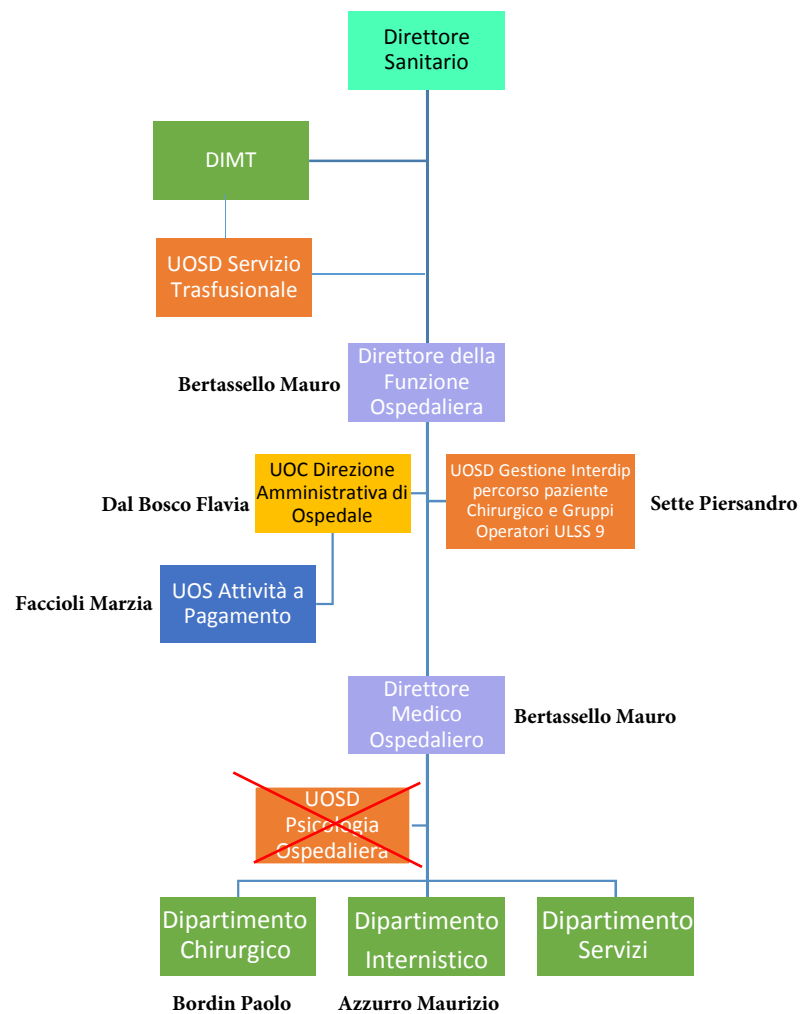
Direttore Sanitario

DIMT

UOSD Servizio Trasfusionale

Bertassello Mauro

Direttore della Funzione Ospedaliera

Dal Bosco Flavia

UOC Direzione Amministrativa di Ospedale

UOSD Gestione Interdip percorso paziente Chirurgico e Gruppi Operatori ULSS 9

Sette Piersandro

Faccioli Marzia

UOS Attività a Pagamento

Direttore Medico Ospedaliero

Bertassello Mauro

UOSD Psicologia Ospedaliera

Dipartimento Chirurgico

Dipartimento Internistico

Dipartimento Servizi

Bordin Paolo

Azzurro Maurizio